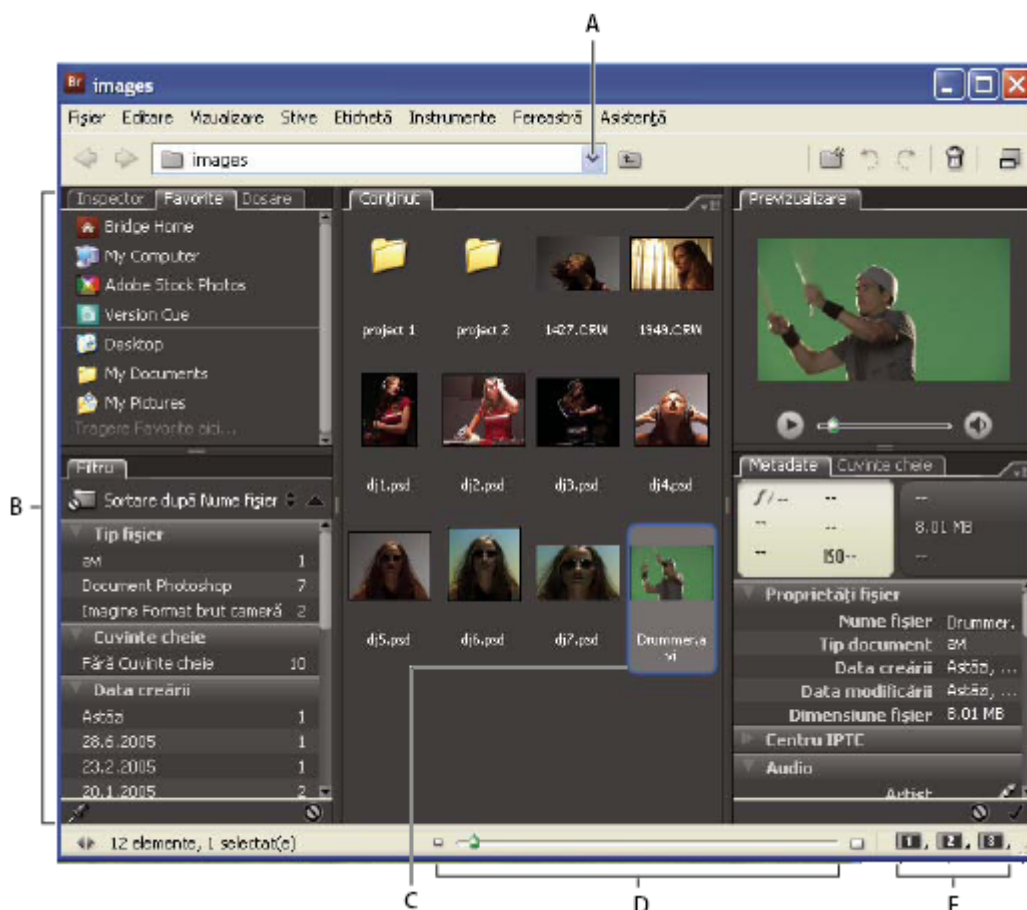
A

images

Fişier Editare Vizualizare Stive Etichetă Instrumente Fereastră Asistenţă

images

Inspector Favorite Dosare

Bridge Home
My Computer
Adobe Stock Photos
Version Cue
Desktop
My Documents
My Pictures
Tragere Favorite aici...

Filtru

Sortare după Nume fişier

Tip fişier
AVI 1
Document Photoshop 7
Imagine Format brut cameră 2
Cuvinte cheie
Fără Cuvinte cheie 10
Data creării
Astăzi 1
28.6.2005 1
23.2.2005 1
20.1.2005 2

B

Conţinut

project 1 project 2 1427.CRW 1949.CRW

dj1.psd dj2.psd dj3.psd dj4.psd

dj5.psd dj6.psd dj7.psd Drummer.avi

Previzualizare

Metadate Cuvinte cheie

f/-- --
-- --
-- ISO--
--
8.01 MB
--

Proprietăţi fişier
Nume fişier Drummer.
Tip document AVI
Data creării Astăzi, ...
Data modificării Astăzi, ...
Dimensiune fişier 8.01 MB
Centru IPTC
Audio
Artist

12 elemente, 1 selectat(e)

1 2 3

C D E